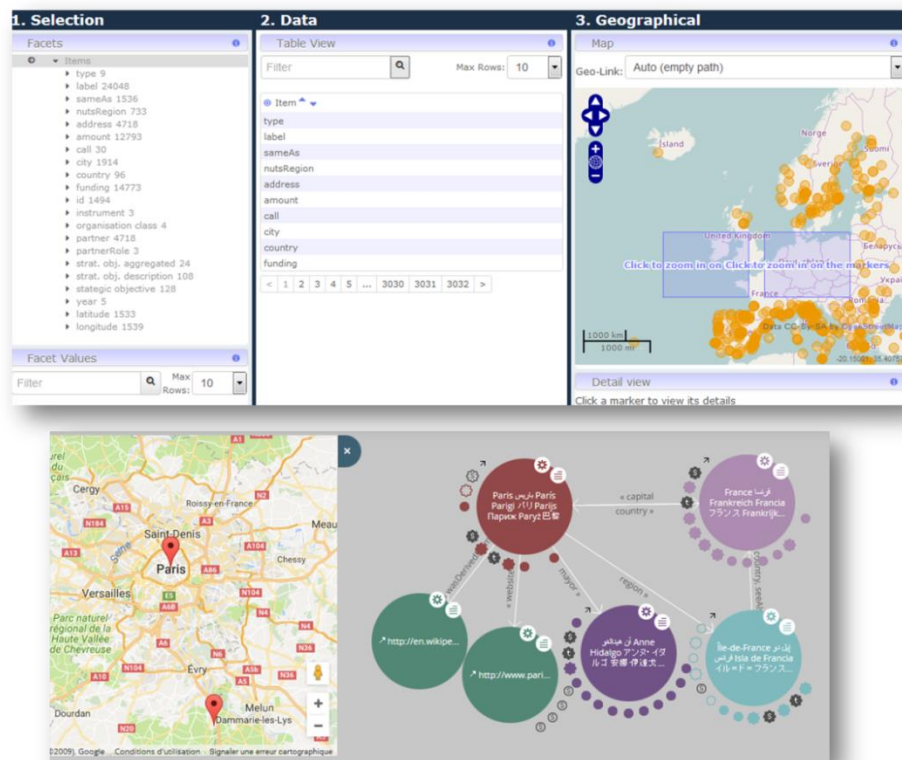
1. Selection

Facets

Items
type 9
label 24048
sameAs 1536
nutsRegion 733
address 4718
amount 12793
call 30
city 1914
country 96
funding 14773
id 1494
instrument 3
organisation class 4
partner 4718
partnerRole 3
strat. obj. aggregated 24
strat. obj. description 108
stategic objective 128
year 5
latitude 1533
longitude 1539

Facet Values

Filter

Max Rows: 10

2. Data

Table View

Filter

Max Rows: 10

Item

| type |
|---|
| label |
| sameAs |
| nutsRegion |
| address |
| amount |
| call |
| city |
| country |
| funding |

< 1 2 3 4 5 ... 3030 3031 3032 >

3. Geographical

Map

Geo-Link: Auto (empty path)

Island
Norge
Sverige
United Kingdom
France
Беларусь
Украї
Click to zoom in on Click to zoom in on the markers
1000 km
1000 mi
Data CC-By-SA by OpenStreetMap
-20.15001 55.4075

Detail view

Click a marker to view its details

Cergy
Roissy-en-France
Meau
Saint-Denis
Paris
Chessy
Versailles
Parc naturel régional de la Haute Vallée de Chevreuse
Évry
Melun
Dammarie-les-Lys
Dourdan
A1
A15
N184
A104
A86
E5
A6B
N118
N104
A4
N36
A5
A6
N20
N12
A13
©2009, Google Conditions d'utilisation Signaler une erreur cartographique

Paris باريس Paris Parigi パリ Parijs Париж Paryż 巴黎
France فرنسا Frankreich Francia フランス Frankrijk...
« capital »
« country »
« wasDerivedFrom »
« website »
« mayor »
« region »
« country, seeAlso »
http://en.wikipe...
http://www.pari...
آن هيدالغو Anne Hidalgo アンヌ・イダルゴ 安娜·伊達戈...
Île-de-France إيل دو فرانس Isla de Francia イル＝ド＝フランス...